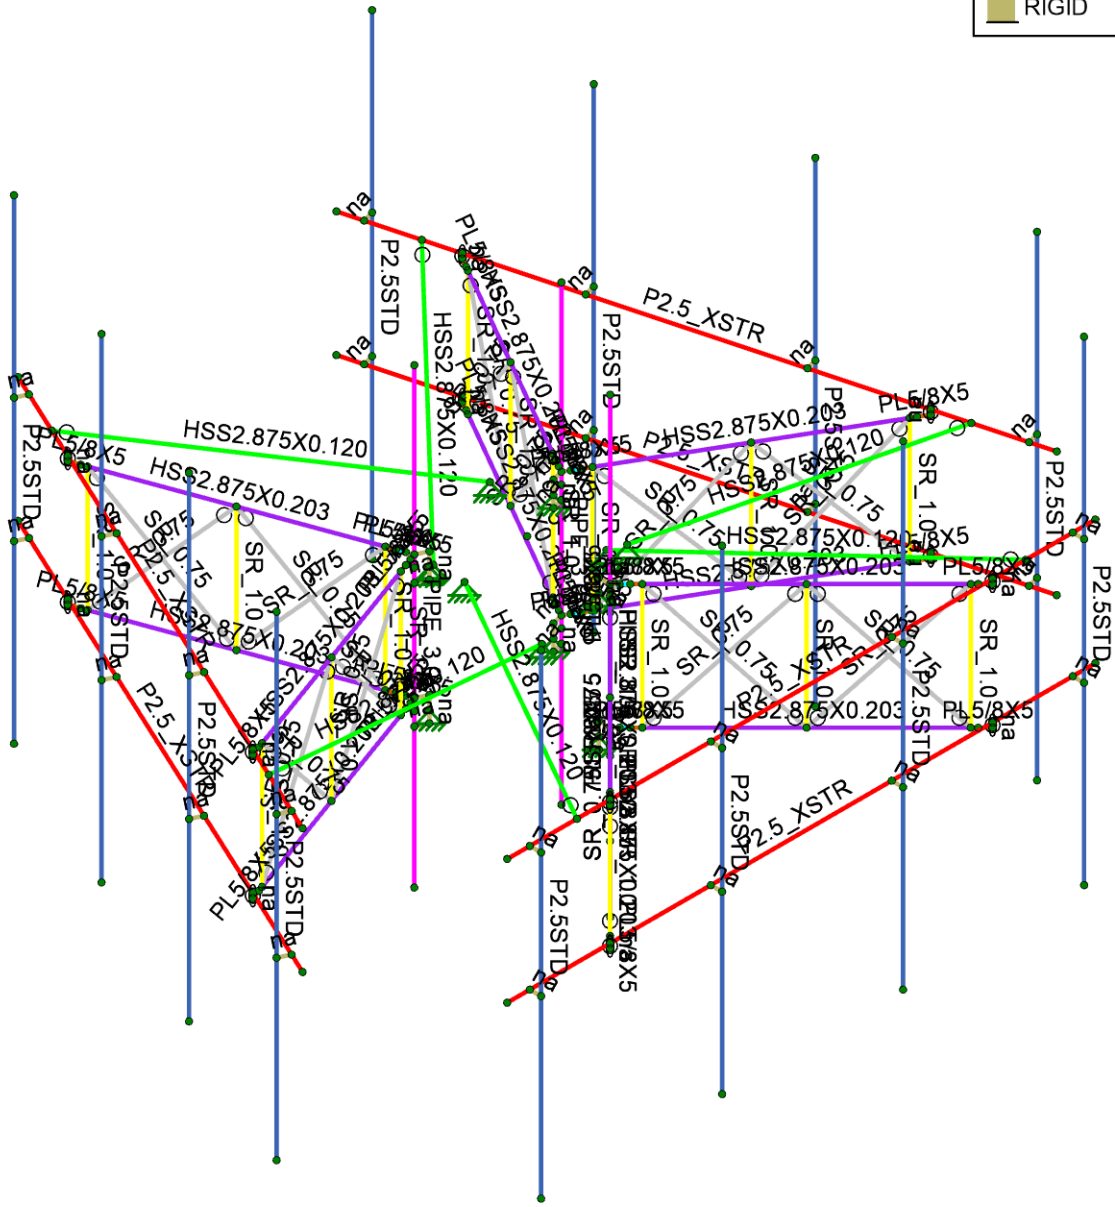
RIGID

na
P2.5STD
PL5/8X5
HSS2.875X0.203
na
P2.5_XSTR
P2.5STD
na
na
HSS2.875X0.120
na
PL5/8X5
P2.5STD
HSS2.875X0.120
HSS2.875X0.203
HSS2.875X0.203
PL5/8X5
na
P2.5STD
na
PL5/8X5
HSS2.875X0.203
SR_0.75
SR_1.0
SR_0.75
SR_0.75
PL5/8X5
HSS2.875X0.120
SR_1.0
P2.5_XSTR
PL5/8X5
PIPE_3.0
HSS2.875X0.120
SR_1.0
SR_0.75
SR_0.75
HSS2.875X0.120
HSS2.875X0.203
PL5/8X5
SR_1.0
na
na
P2.5_XSTR
PL5/8X5
SR_1.0
SR_0.75
HSS2.875X0.203
PL5/8X5
na
P2.5STD
P2.5_XSTR
SR_0.75
na
P2.5STD
P2.5STD
na
P2.5STD
PL5/8X5
na
P2.5STD
PL5/8X5
P2.5STD
na
P2.5_XSTR
na
na
P2.5STD
na